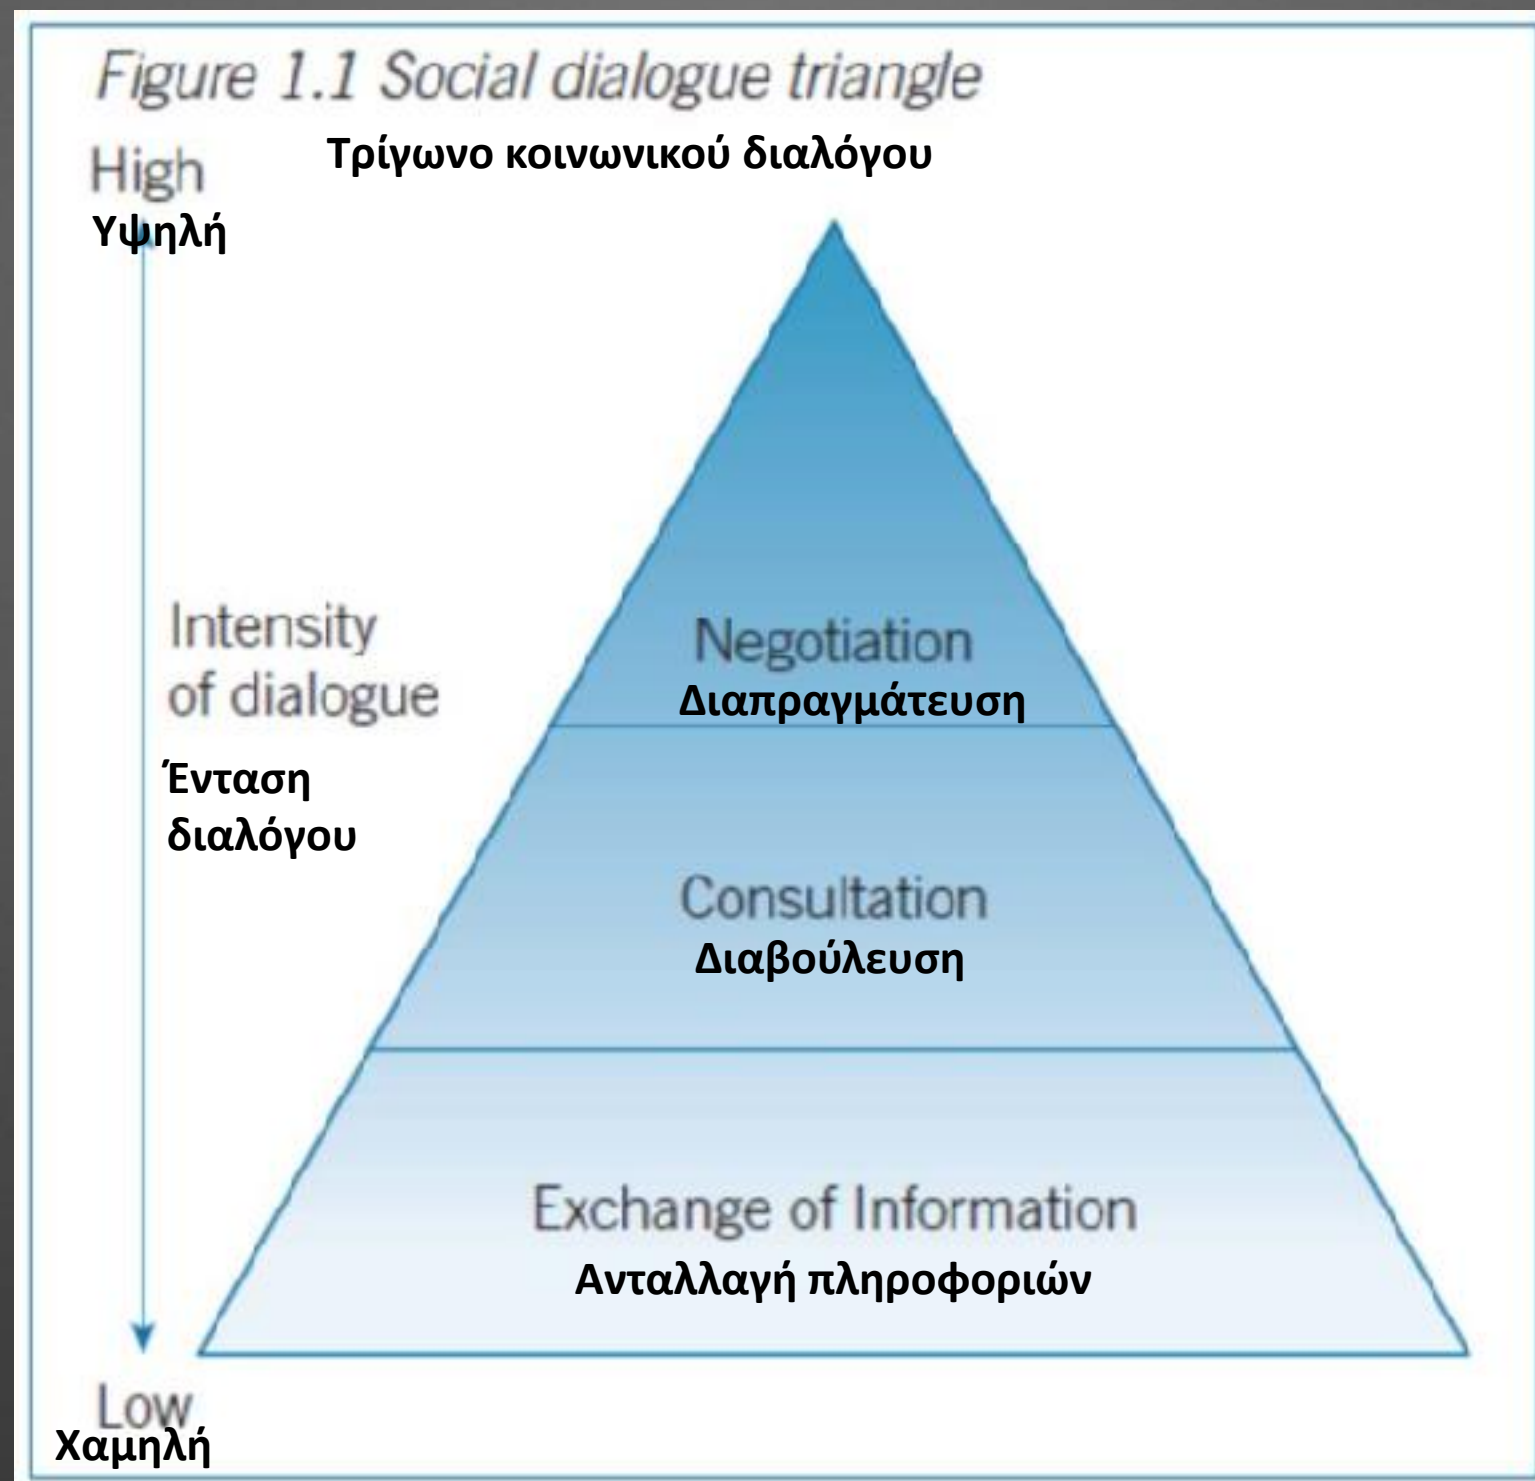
Figure 1.1 Social dialogue triangle

Τρίγωνο κοινωνικού διαλόγου

High
Υψηλή

Intensity of dialogue

Ένταση διαλόγου

Negotiation
Διαπραγμάτευση

Consultation
Διαβούλευση

Exchange of Information
Ανταλλαγή πληροφοριών

Low
Χαμηλή